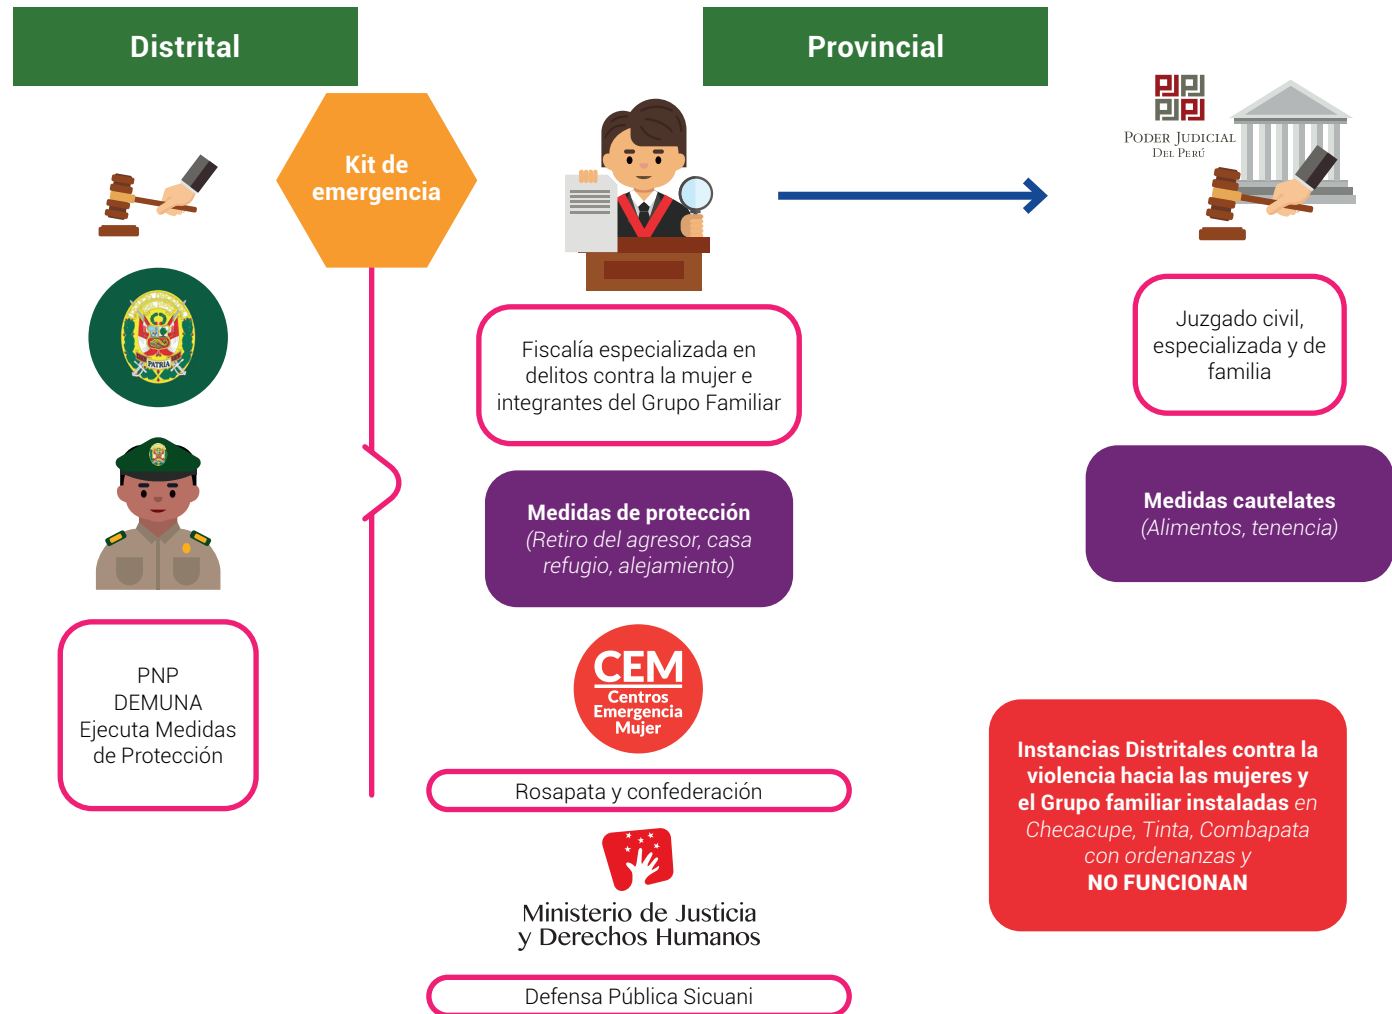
Distrital

Provincial

Kit de emergencia

PODER JUDICIAL DEL PERÚ

PATRIA

Fiscalía especializada en delitos contra la mujer e integrantes del Grupo Familiar

Juzgado civil, especializada y de familia

Medidas de protección
(Retiro del agresor, casa refugio, alejamiento)

Medidas cautelates
(Alimentos, tenencia)

PNP
DEMUNA
Ejecuta Medidas de Protección

CEM
Centros Emergencia Mujer

Rosapata y confederación

Instancias Distritales contra la violencia hacia las mujeres y el Grupo familiar instaladas en Checacupe, Tinta, Combapata con ordenanzas y
NO FUNCIONAN

Ministerio de Justicia y Derechos Humanos

Defensa Pública Sicuani